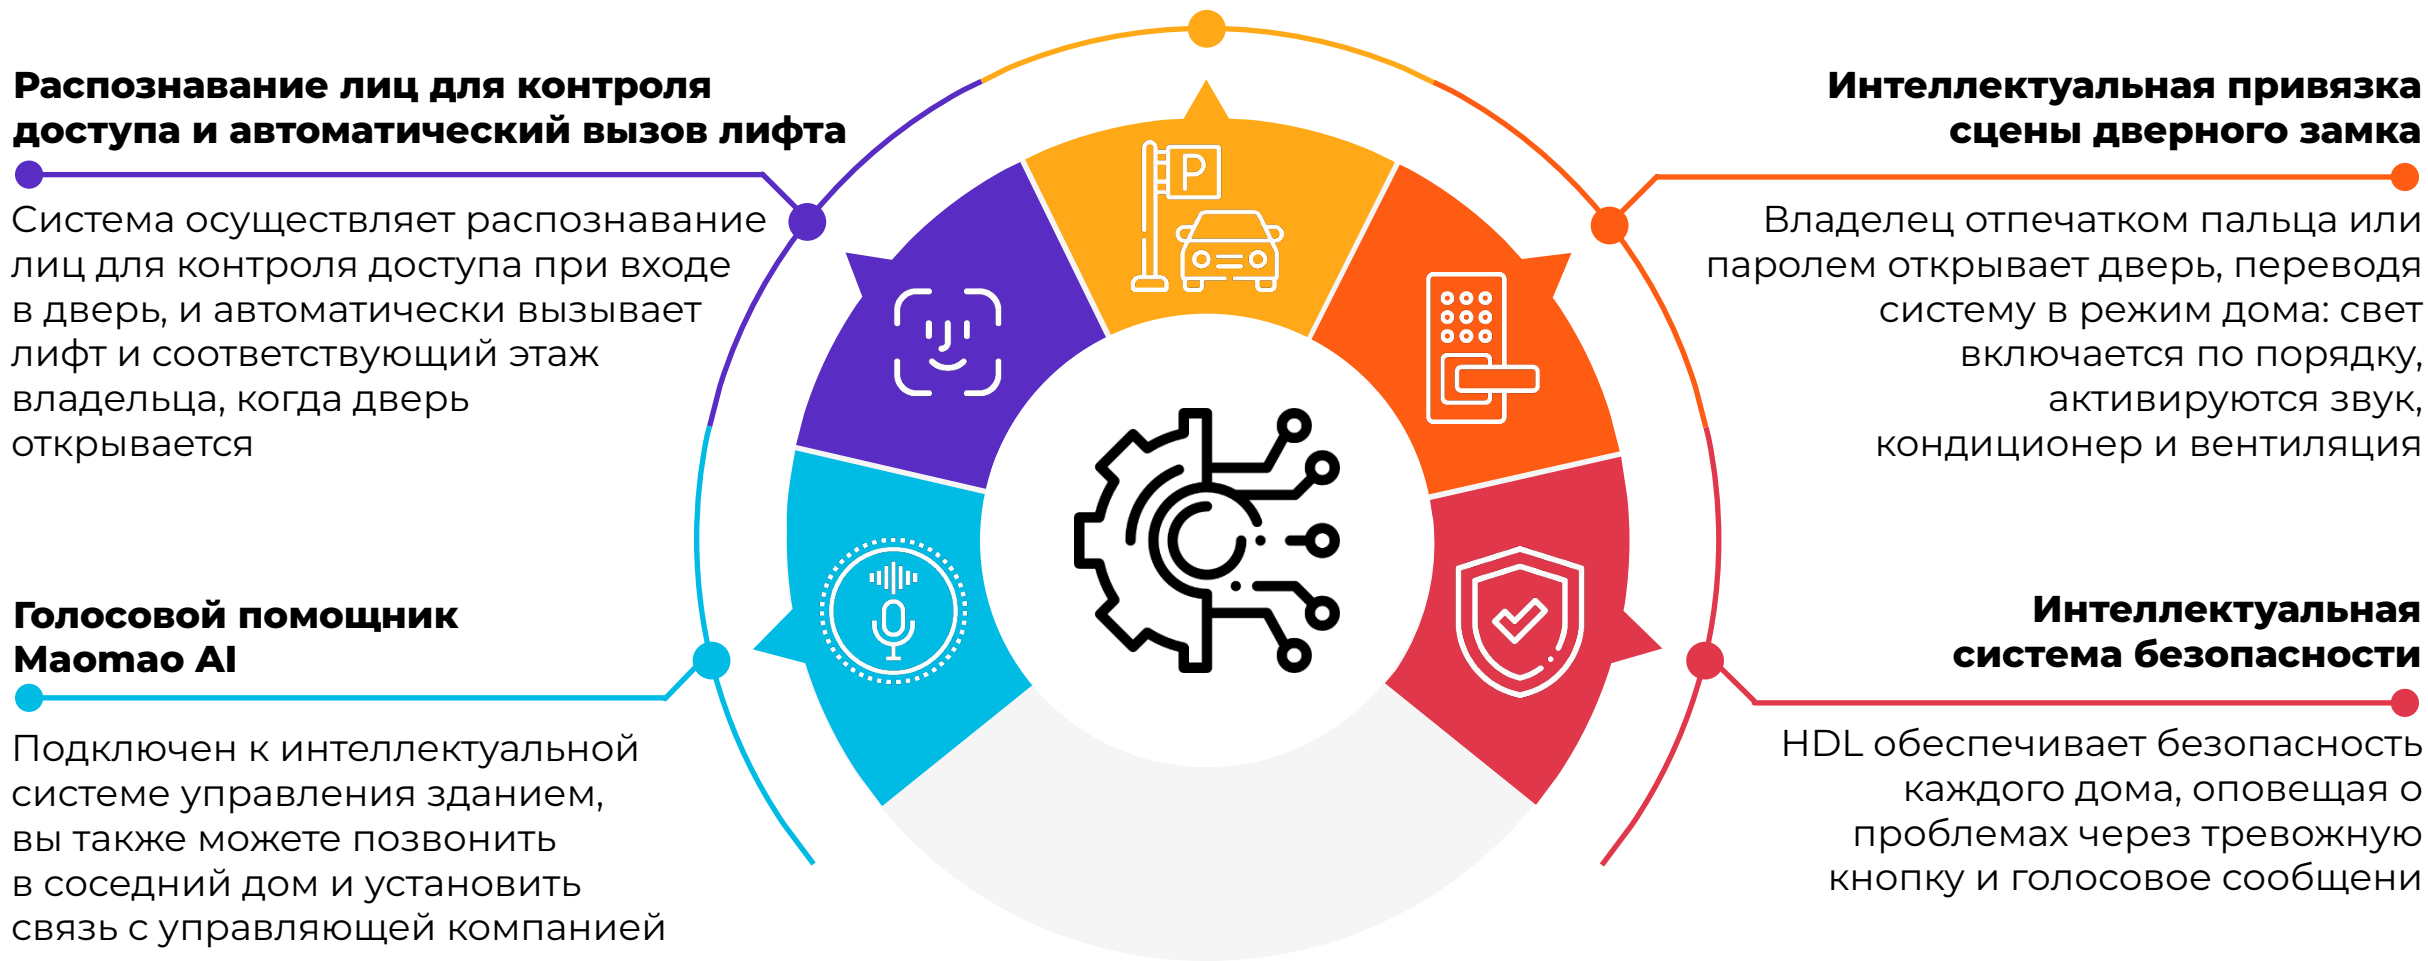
Распознавание лиц для контроля доступа и автоматический вызов лифта

Система осуществляет распознавание лиц для контроля доступа при входе в дверь, и автоматически вызывает лифт и соответствующий этаж владельца, когда дверь открывается

Интеллектуальная привязка сцены дверного замка

Владелец отпечатком пальца или паролем открывает дверь, переводя систему в режим дома: свет включается по порядку, активируются звук, кондиционер и вентиляция

P

Голосовой помощник Maomao AI

Подключен к интеллектуальной системе управления зданием, вы также можете позвонить в соседний дом и установить связь с управляющей компанией

Интеллектуальная система безопасности

HDL обеспечивает безопасность каждого дома, оповещая о проблемах через тревожную кнопку и голосовое сообщени